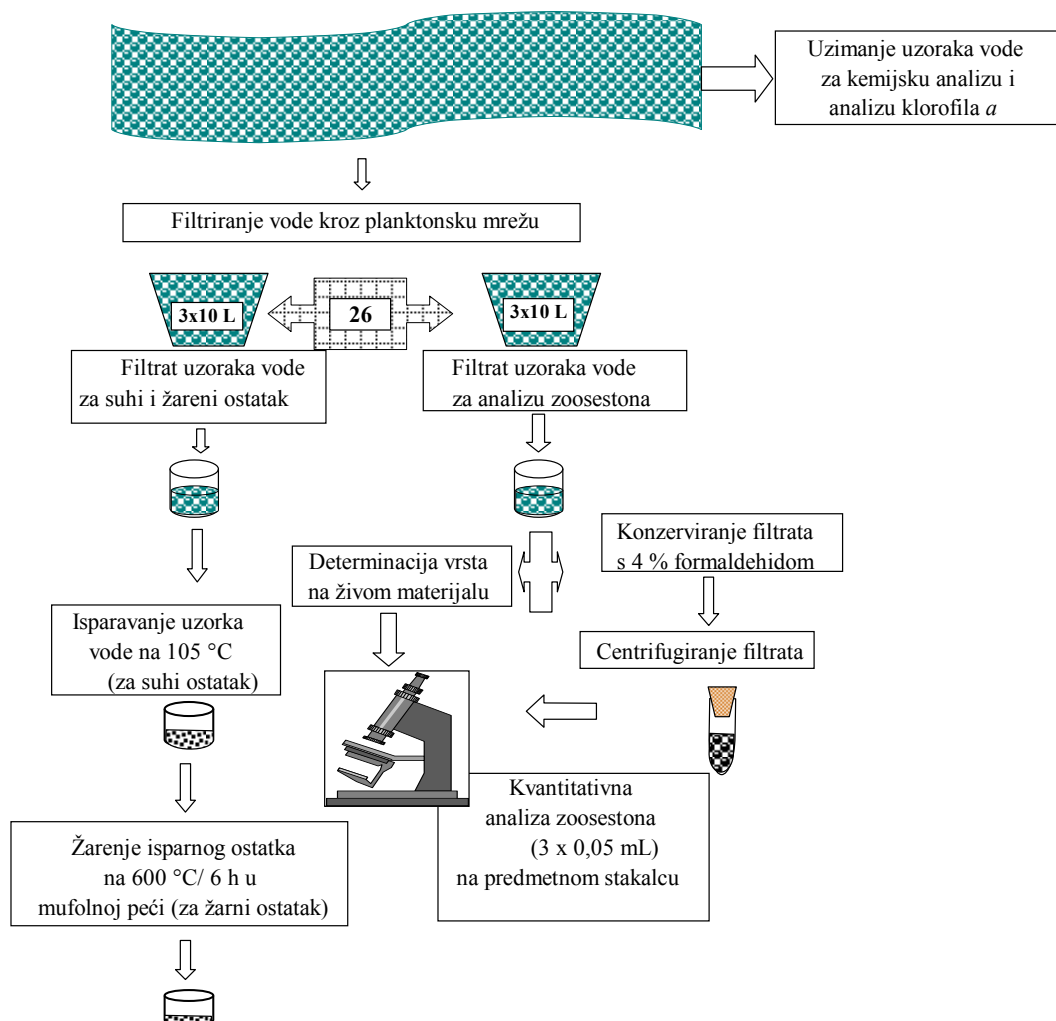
Uzimanje uzoraka vode za kemijsku analizu i analizu klorofila *a*

Filtriranje vode kroz planktonsku mrežu

3x10 L

26

3x10 L

Filtrat uzoraka vode za suhi i žareni ostatak

Filtrat uzoraka vode za analizu zoosestona

Konzerviranje filtrata s 4 % formaldehidom

Determinacija vrsta na živom materijalu

Isparavanje uzorka vode na 105 °C (za suhi ostatak)

Centrifugiranje filtrata

Kvantitativna analiza zoosestona (3 x 0,05 mL) na predmetnom stakalcu

Žarenje isparnog ostatka na 600 °C/ 6 h u mufolnoj peći (za žarni ostatak)